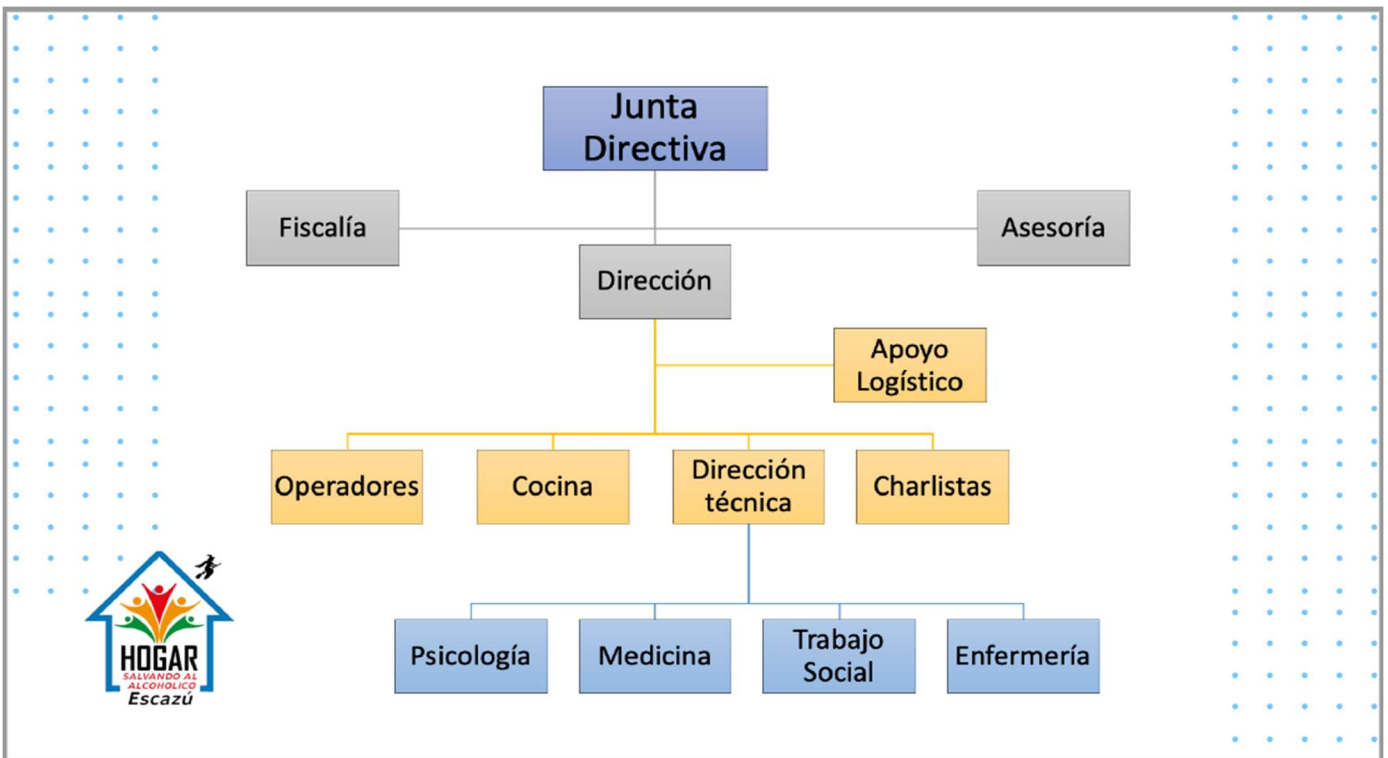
Junta Directiva

Fiscalía

Asesoría

Dirección

Apoyo Logístico

Operadores

Cocina

Dirección técnica

Charlistas

Psicología

Medicina

Trabajo Social

Enfermería

HOGAR
SALVANDO AL ALCOHOLICO
Escazú